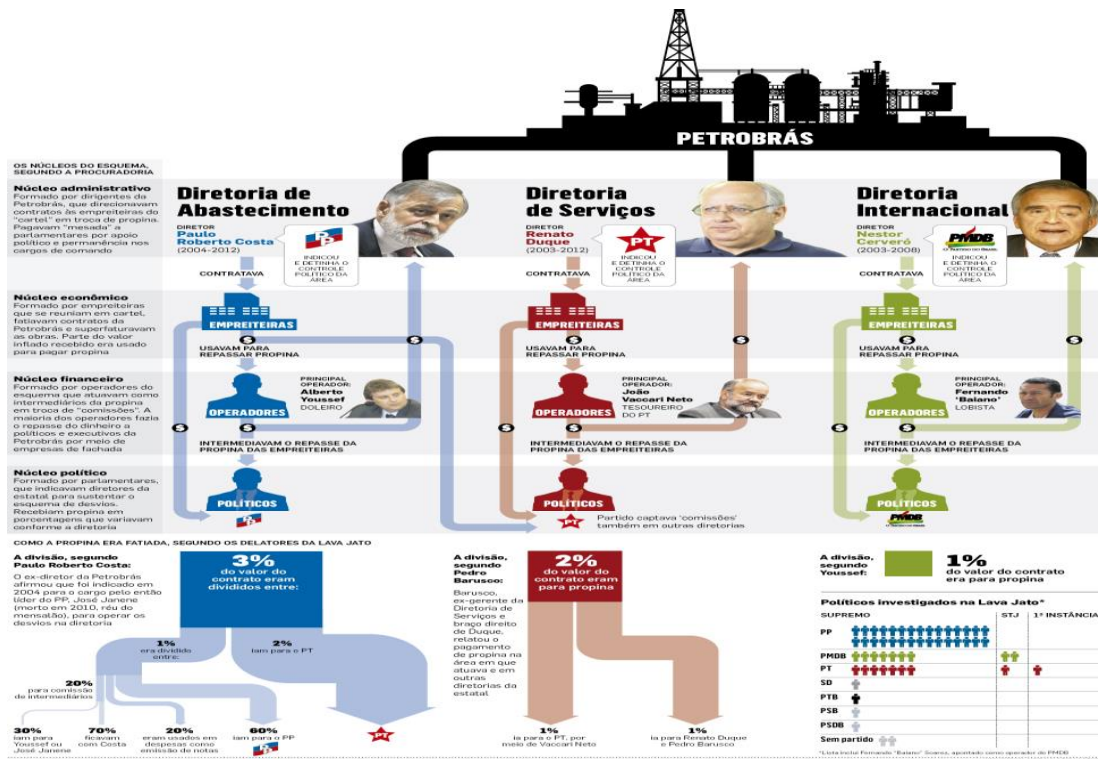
PETROBRÁS

OS NÚCLEOS DO ESQUEMA, SEGUNDO A PROCURADORIA

Núcleo administrativo
Formado por dirigentes da Petrobrás, que dicionavam contratos às empreiteiras do "cartel" em troca de propina. Pagavam "mesada" a parlamentares por apoio político e permanência nos cargos de comando

Diretoria de Abastecimento
DIRETOR Paulo Roberto Costa (2004-2012)
INDICOU E DETINHA O CONTROLE POLÍTICO DA ÁREA
CONTRATAVA

Diretoria de Serviços
DIRETOR Renato Duque (2003-2012)
PT
INDICOU E DETINHA O CONTROLE POLÍTICO DA ÁREA
CONTRATAVA

Diretoria Internacional
DIRETOR Nestor Cerveró (2003-2008)
PMDB
INDICOU E DETINHA O CONTROLE POLÍTICO DA ÁREA
CONTRATAVA

Núcleo econômico
Formado por empreiteiras que se reuniam em cartel, fatiavam contratos da Petrobrás e superfaturavam as obras. Parte do valor inflado recebido era usado para pagar propina

EMPREITEIRAS
USAVAM PARA REPASSAR PROPINA
EMPREITEIRAS
USAVAM PARA REPASSAR PROPINA
EMPREITEIRAS
USAVAM PARA REPASSAR PROPINA

Núcleo financeiro
Formado por operadores do esquema que atuavam como intermediários da propina em troca de "comissões". A maioria dos operadores fazia o repasse do dinheiro a políticos e executivos da Petrobrás por meio de empresas de fachada

OPERADORES
PRINCIPAL OPERADOR: Alberto Youssef DOLEIRO
OPERADORES
PRINCIPAL OPERADOR: João Vaccari Neto TESOUREIRO DO PT
OPERADORES
PRINCIPAL OPERADOR: Fernando 'Baiano' LOBISTA

INTERMEDIAVAM O REPASSE DA PROPINA DAS EMPREITEIRAS
INTERMEDIAVAM O REPASSE DA PROPINA DAS EMPREITEIRAS
INTERMEDIAVAM O REPASSE DA PROPINA DAS EMPREITEIRAS

Núcleo político
Formado por parlamentares, que indicavam diretores da estatal para sustentar o esquema de desvios. Recebiam propina em porcentagens que variavam conforme a diretoria

POLÍTICOS
POLÍTICOS
Partido captava 'comissões' também em outras diretorias
POLÍTICOS
PMDB

COMO A PROPINA ERA FATIADA, SEGUNDO OS DELATORES DA LAVA JATO

A divisão, segundo Paulo Roberto Costa:
O ex-diretor da Petrobrás afirmou que foi indicado em 2004 para o cargo pelo então líder do PP, José Janene (morto em 2010, réu do mensalão), para operar os desvios na diretoria

3% do valor do contrato eram divididos entre:
1% era dividido entre:
2% iam para o PT
20% para comissão de intermediários
30% iam para Youssef ou José Janene
70% ficavam com Costa
20% eram usados em despesas como emissão de notas
60% iam para o PP

A divisão, segundo Pedro Barusco:
Barusco, ex-gerente da Diretoria de Serviços e braço direito de Duque, relatou o pagamento de propina na área em que atuava e em outras diretorias da estatal

2% do valor do contrato eram para propina
1% ia para o PT, por meio de Vaccari Neto
1% ia para Renato Duque e Pedro Barusco

A divisão, segundo Youssef:
1% do valor do contrato era para propina

Políticos investigados na Lava Jato*
SUPREMO | STJ | 1ª INSTÂNCIA
PP
PMDB
PT
SD
PTB
PSB
PSDB
Sem partido

*Lista inclui Fernando "Baiano" Soares, apontado como operador do PMDB